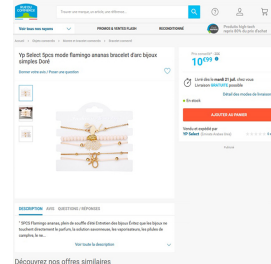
Trouvez une marque, un article, une référence...

Voir tous nos rayons

PROMOS & VENTES FLASH

RECONDITIONNÉ

Produits high-tech repris 80% du prix d'achat

Yp Select 5pcs mode flamingo ananas bracelet d'arc bijoux simples Doré

Donnez votre avis | Posez une question

Prix conseillé* 15€99

10€99

Livré dès le mardi 21 juil. chez vous Livraison GRATUITE possible

Détail des modes de livraison

En stock

AJOUTER AU PANIER

Vendu et expédié par
YP Select

DESCRIPTION AVIS QUESTIONS / RÉPONSES

* 5PCS Flamingo ananas, plein de souffle d'été Entretien des bijoux Évitez que les bijoux ne touchent directement le parfum, la solution savonneuse, les vaporisateurs, les pilules de camphre, le re...

Voir toute la description

Découvrez nos offres similaires